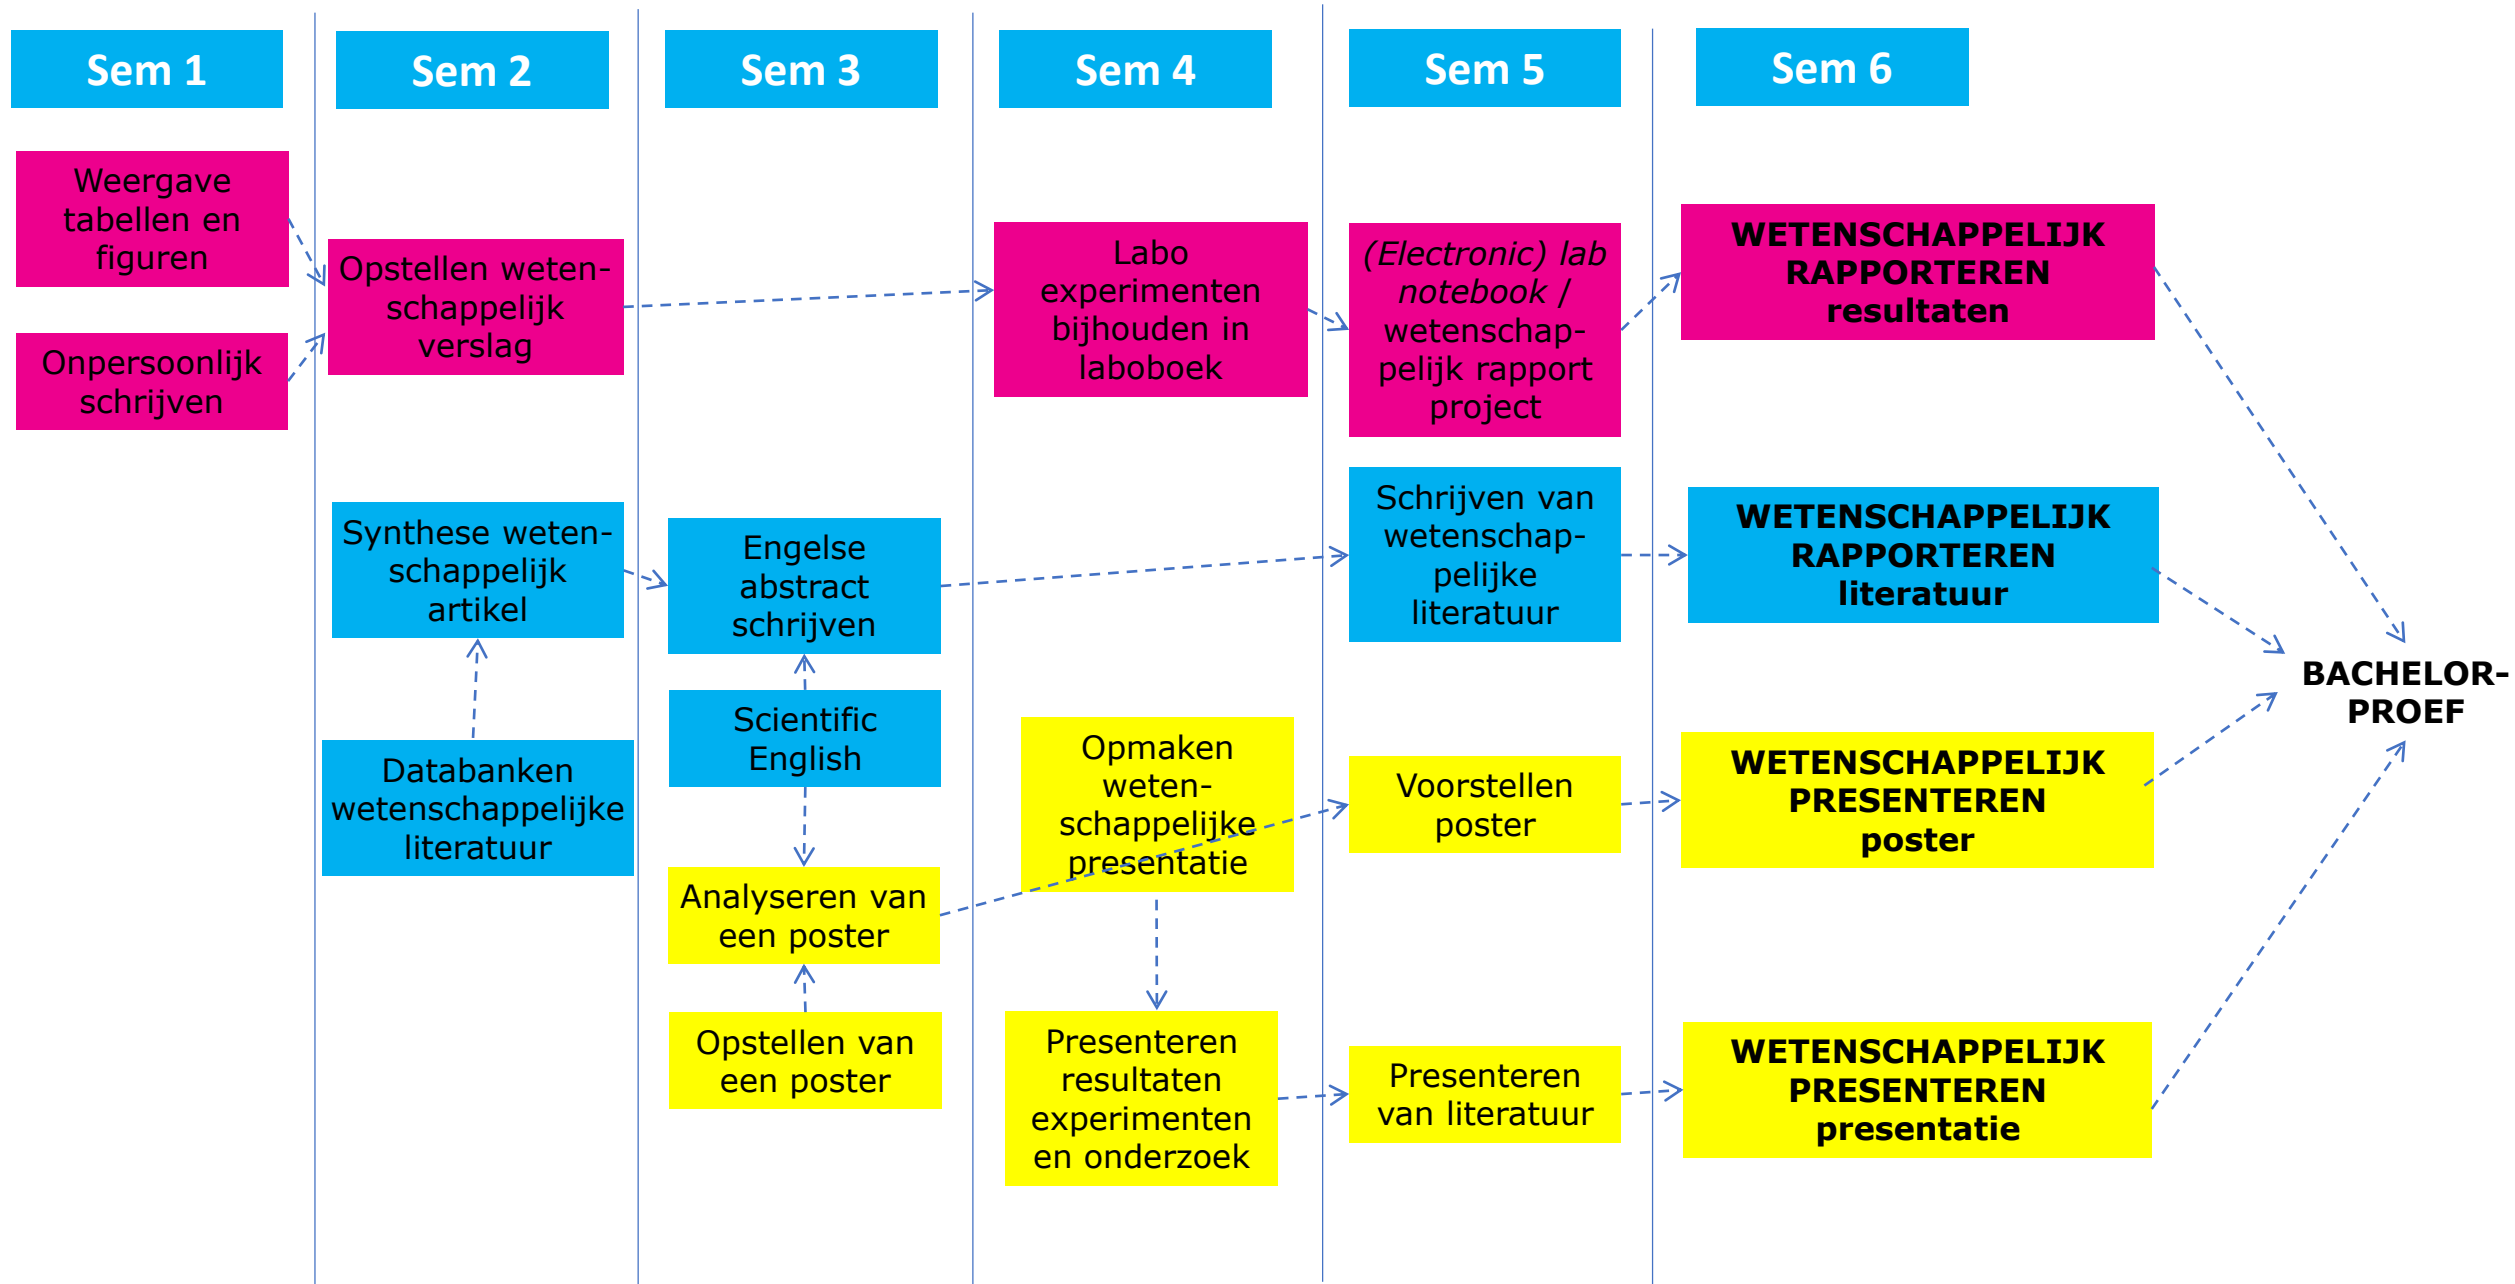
Sem 1

Weergave tabellen en figuren

Onpersoonlijk schrijven

Sem 2

Opstellen wetenschappelijk verslag

Synthese wetenschappelijk artikel

Databanken wetenschappelijke literatuur

Sem 3

Engelse abstract schrijven

Scientific English

Analyseren van een poster

Opstellen van een poster

Sem 4

Labo experimenten bijhouden in laboboek

Opmaken wetenschappelijke presentatie

Presenteren resultaten experimenten en onderzoek

Sem 5

*(Electronic) lab notebook* / wetenschappelijk rapport project

Schrijven van wetenschappelijke literatuur

Voorstellen poster

Presenteren van literatuur

Sem 6

WETENSCHAPPELIJK RAPPORTEREN resultaten

WETENSCHAPPELIJK RAPPORTEREN literatuur

WETENSCHAPPELIJK PRESENTEREN poster

WETENSCHAPPELIJK PRESENTEREN presentatie

BACHELOR-PROEF